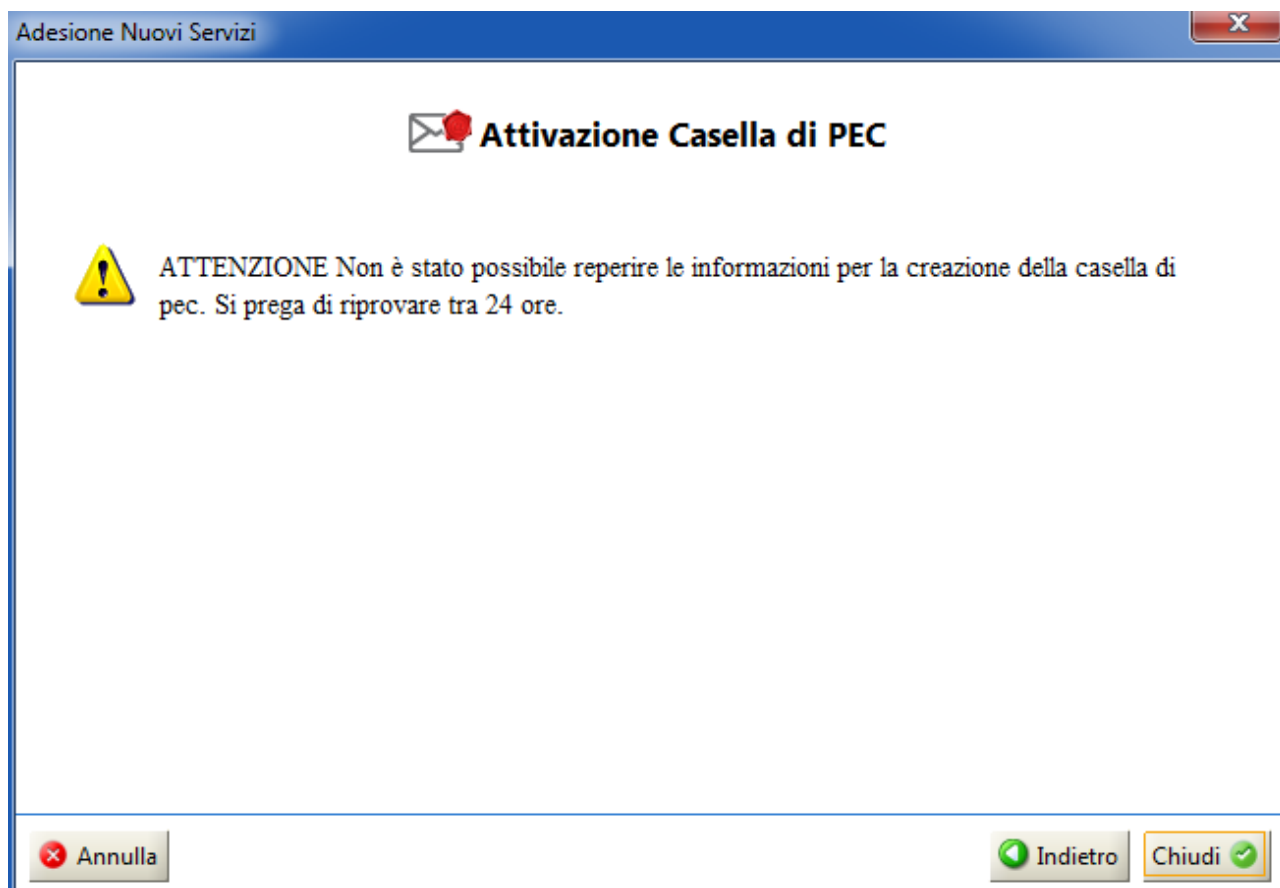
Adesione Nuovi Servizi

Attivazione Casella di PEC

ATTENZIONE Non è stato possibile reperire le informazioni per la creazione della casella di pec. Si prega di riprovare tra 24 ore.

Annulla

Indietro

Chiudi